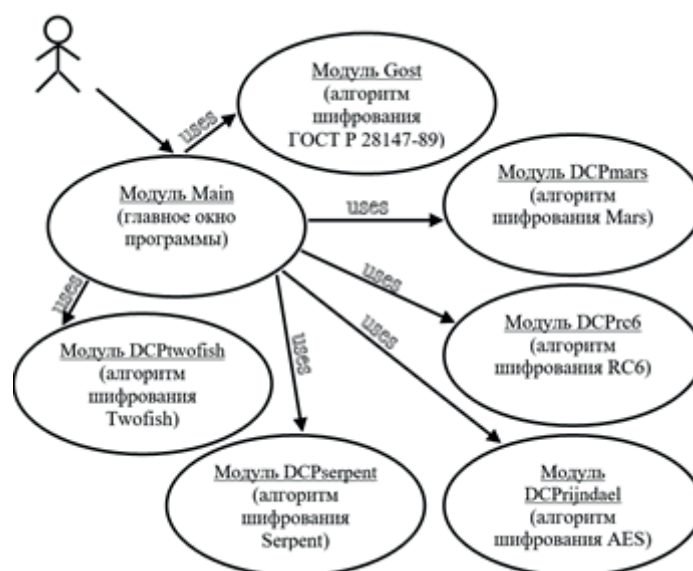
Модуль Gost
(алгоритм
шифрования
ГОСТ Р 28147-89)

uses

Модуль Main
(главное окно
программы)

uses

Модуль DCPmars
(алгоритм
шифрования Mars)

uses

uses

Модуль DCPrc6
(алгоритм
шифрования RC6)

uses

uses

Модуль DCPtwofish
(алгоритм
шифрования
Twofish)

Модуль DCPserpent
(алгоритм
шифрования
Serpent)

Модуль
DCPrijndael
(алгоритм
шифрования AES)